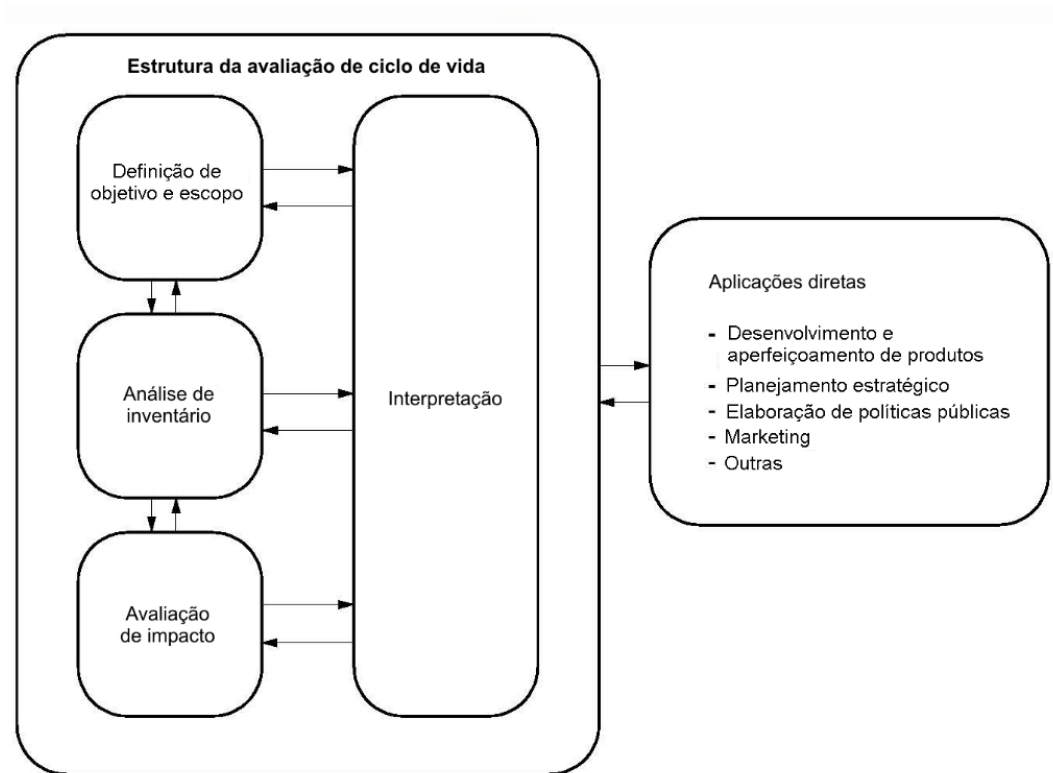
Estrutura da avaliação de ciclo de vida

Definição de objetivo e escopo

Análise de inventário

Avaliação de impacto

Interpretação

Aplicações diretas

- Desenvolvimento e aperfeiçoamento de produtos
- Planejamento estratégico
- Elaboração de políticas públicas
- Marketing
- Outras